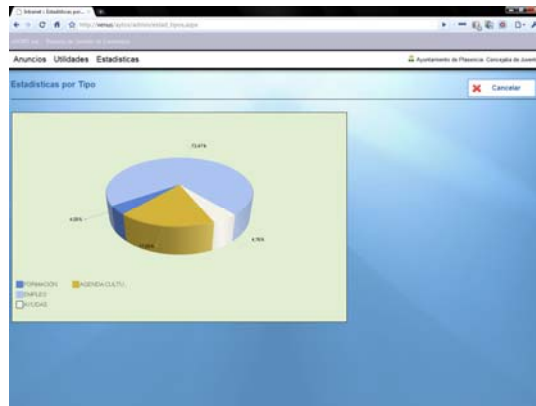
Intranet - Estadisticas por...

http://venus/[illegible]

Anuncios Utilidades Estadisticas

Ayuntamiento de Plasencia. Concejalia de Juventud

Estadisticas por Tipo

Cancelar

73,47%

4,08%

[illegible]

6,76%

FORMACION
AGENDA CULTU...
EMPLEO
AYUDAS